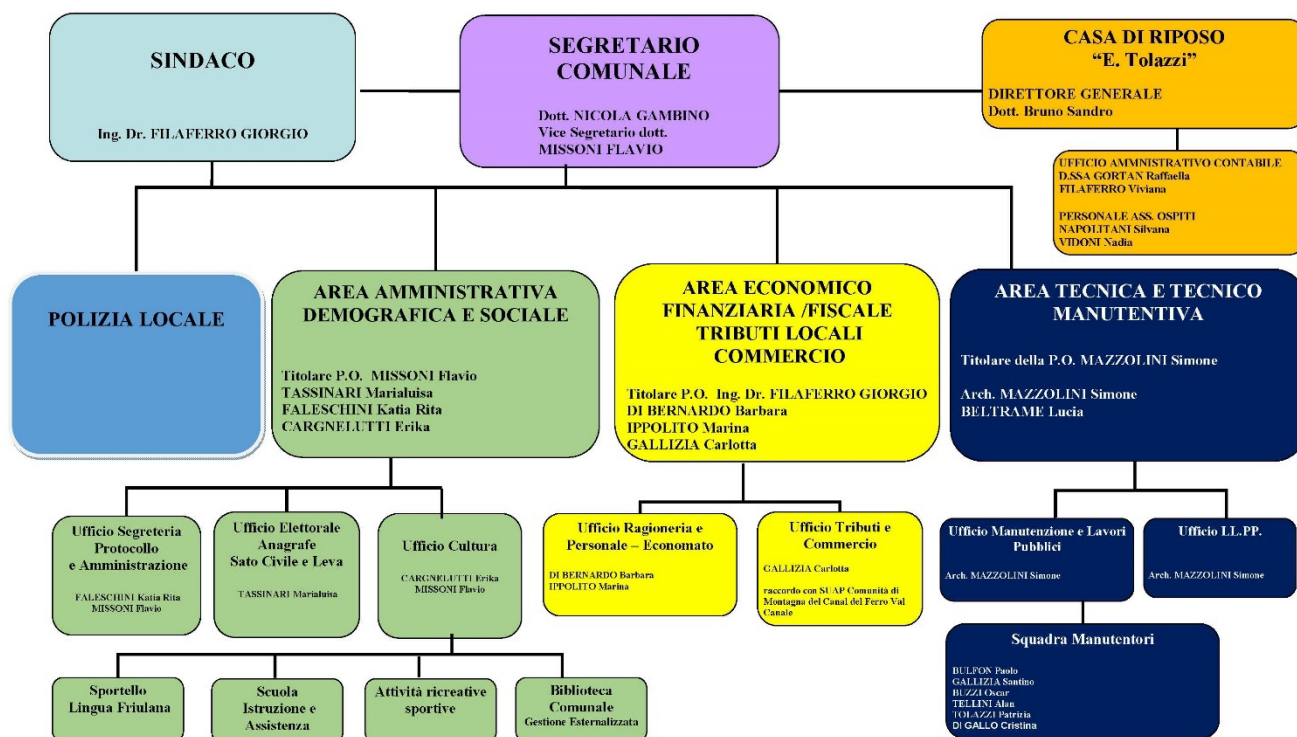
SINDACO

Ing. Dr. FILAFERRO GIORGIO

SEGRETARIO COMUNALE

Dott. NICOLA GAMBINO
Vice Segretario dott.
MISSONI FLAVIO

CASA DI RIPOSO
"E. Tolazzi"

DIRETTORE GENERALE
Dott. Bruno Sandro

UFFICIO AMMNISTRATIVO CONTABILE
D.SSA GORTAN Raffaella
FILAFERRO Viviana

PERSONALE ASS. OSPITI
NAPOLITANI Silvana
VIDONI Nadia

POLIZIA LOCALE

AREA AMMINISTRATIVA DEMOGRAFICA E SOCIALE

Titolare P.O. MISSONI Flavio
TASSINARI Marialuisa
FALESCHINI Katia Rita
CARGNELUTTI Erika

AREA ECONOMICO FINANZIARIA /FISCALE TRIBUTI LOCALI COMMERCIO

Titolare P.O. Ing. Dr. FILAFERRO GIORGIO
DI BERNARDO Barbara
IPPOLITO Marina
GALLIZIA Carlotta

AREA TECNICA E TECNICO MANUTENTIVA

Titolare della P.O. MAZZOLINI Simone

Arch. MAZZOLINI Simone
BELTRAME Lucia

Ufficio Segreteria Protocollo e Amministrazione

FALESCHINI Katia Rita
MISSONI Flavio

Ufficio Elettorale Anagrafe Sato Civile e Leva

TASSINARI Marialuisa

Ufficio Cultura

CARGNELUTTI Erika
MISSONI Flavio

Ufficio Ragioneria e Personale – Economato

DI BERNARDO Barbara
IPPOLITO Marina

Ufficio Tributi e Commercio

GALLIZIA Carlotta

raccordo con SUAP Comunità di Montagna del Canal del Ferro Val Canale

Ufficio Manutenzione e Lavori Pubblici

Arch. MAZZOLINI Simone

Ufficio LL.PP.

Arch. MAZZOLINI Simone

Squadra Manutentori

BULFON Paolo
GALLIZIA Santino
BUZZI Oscar
TELLINI Alan
TOLAZZI Patrizia
DI GALLO Cristina

Sportello Lingua Friulana

Scuola Istruzione e Assistenza

Attività ricreative sportive

Biblioteca Comunale
Gestione Esternalizzata